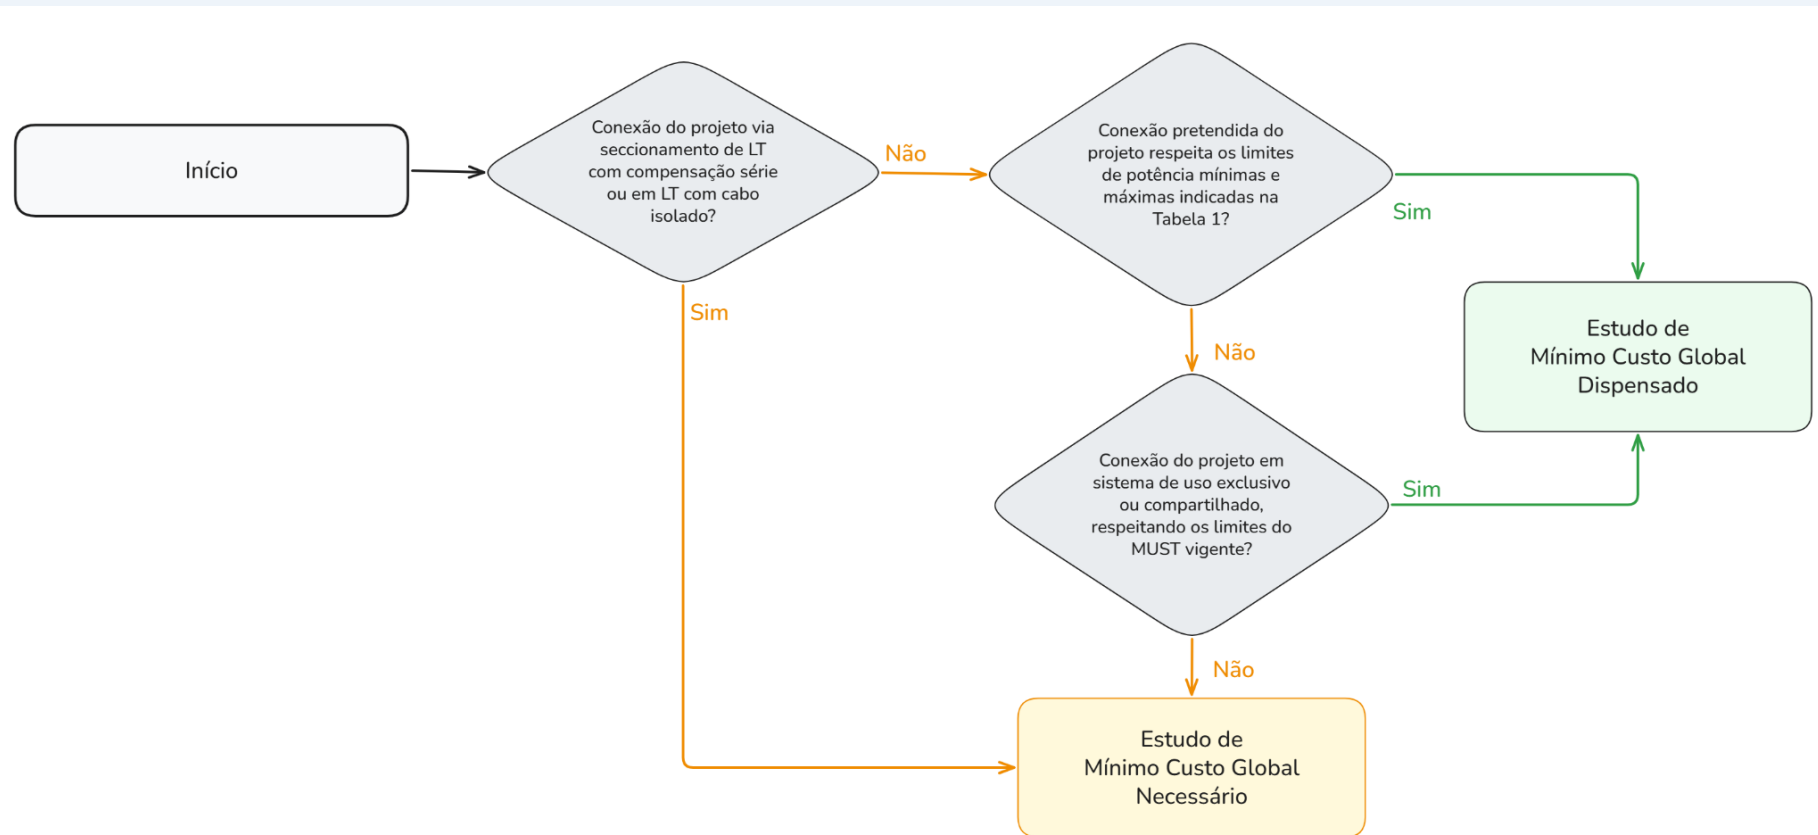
Início

Conexão do projeto via seccionamento de LT com compensação série ou em LT com cabo isolado?

Não

Conexão pretendida do projeto respeita os limites de potência mínimas e máximas indicadas na Tabela 1?

Sim

Estudo de Mínimo Custo Global Dispensado

Sim

Não

Conexão do projeto em sistema de uso exclusivo ou compartilhado, respeitando os limites do MUST vigente?

Sim

Não

Estudo de Mínimo Custo Global Necessário